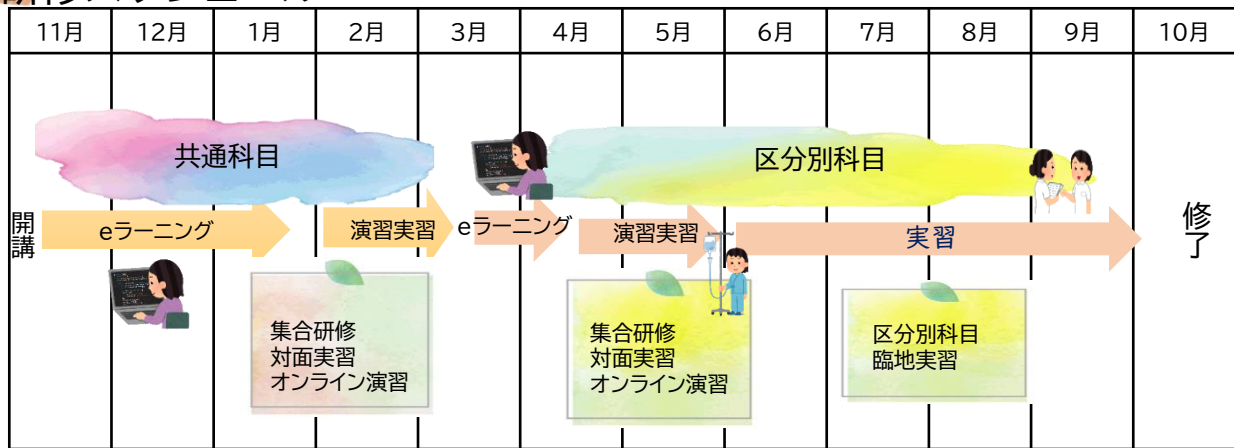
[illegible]

| 11月 | 12月 | 1月 | 2月 | 3月 | 4月 | 5月 | 6月 | 7月 | 8月 | 9月 | 10月 |
|---|---|---|---|---|---|---|---|---|---|---|---|

共通科目

区分別科目

開講

eラーニング

演習実習

eラーニング

演習実習

実習

修了

集合研修
対面実習
オンライン演習

集合研修
対面実習
オンライン演習

区分別科目
臨地実習